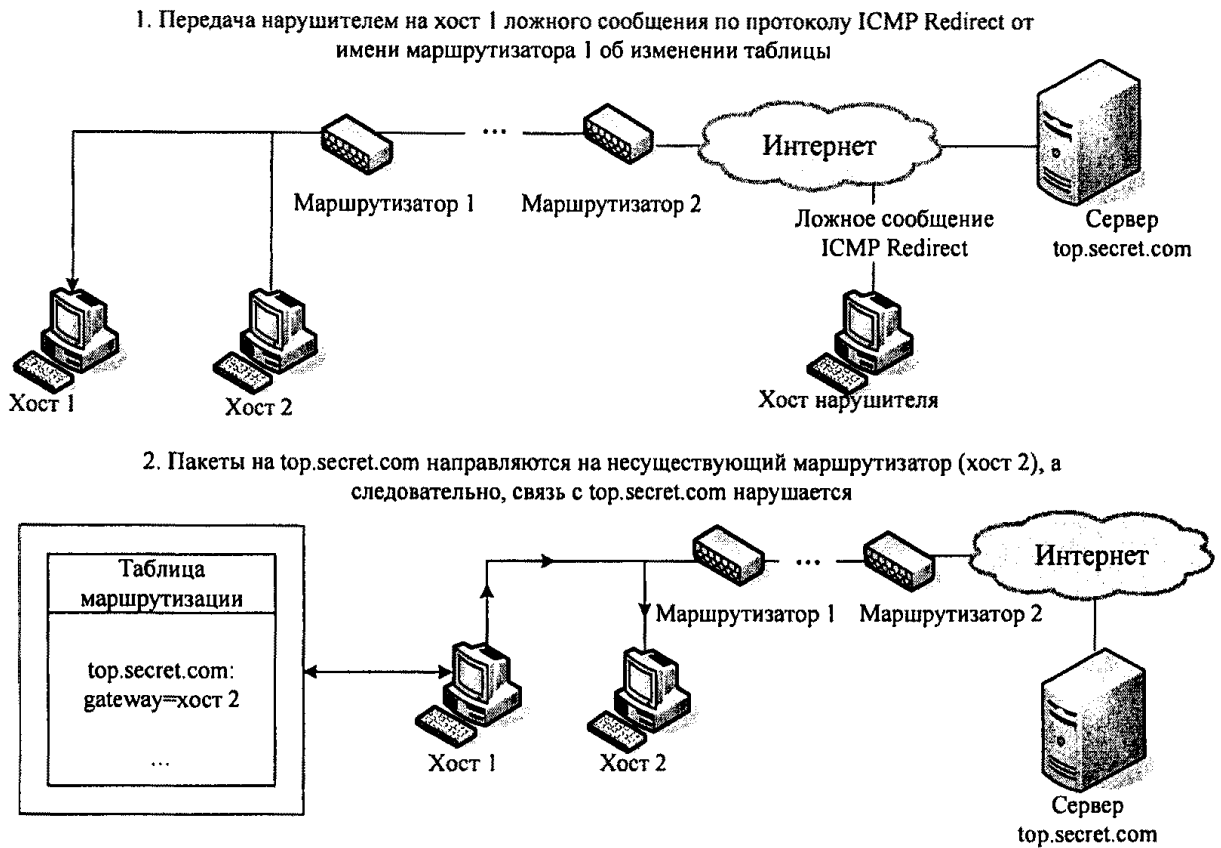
1. Передача нарушителем на хост 1 ложного сообщения по протоколу ICMP Redirect от имени маршрутизатора 1 об изменении таблицы

...

Интернет

Маршрутизатор 1

Маршрутизатор 2

Ложное сообщение ICMP Redirect

Сервер top.secret.com

Хост 1

Хост 2

Хост нарушителя

2. Пакеты на top.secret.com направляются на несуществующий маршрутизатор (хост 2), а следовательно, связь с top.secret.com нарушается

Таблица маршрутизации

top.secret.com: gateway=хост 2

...

...

Интернет

Маршрутизатор 1

Маршрутизатор 2

Хост 1

Хост 2

Сервер top.secret.com